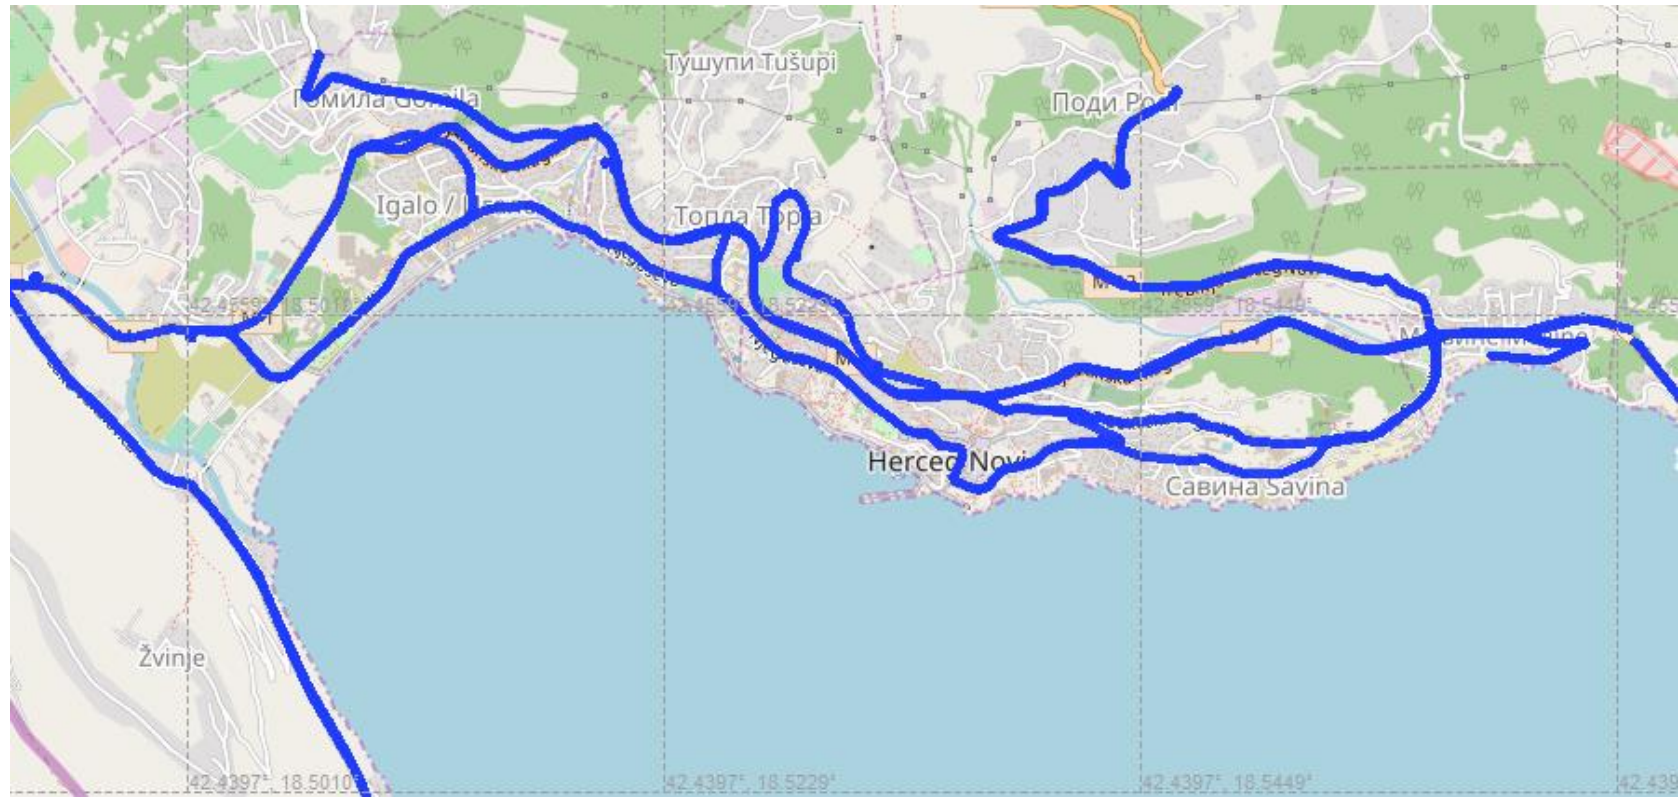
Тушупи Tušupi

Гомила Gomila

Поди Podi

Igalo / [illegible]

Топла Topla

42.4559°, 18.5010°

42.4559°, 18.5229°

42.4559°, 18.5449°

42.455

Мелине Meline

Herceg Novi

Савина Savina

Žvinje

42.4397°, 18.5010°

42.4397°, 18.5229°

42.4397°, 18.5449°

42.439